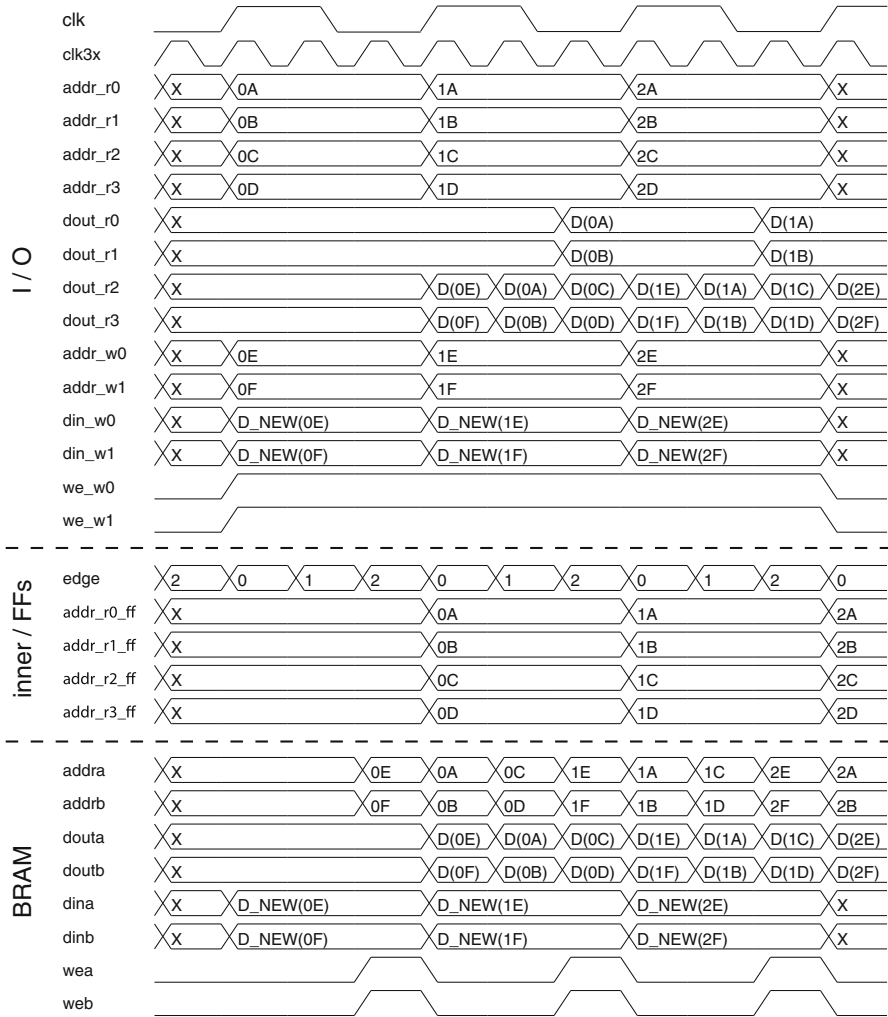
I / O

clk
clk3x
addr_r0 X 0A 1A 2A X
addr_r1 X 0B 1B 2B X
addr_r2 X 0C 1C 2C X
addr_r3 X 0D 1D 2D X
dout_r0 X D(0A) D(1A)
dout_r1 X D(0B) D(1B)
dout_r2 X D(0E) D(0A) D(0C) D(1E) D(1A) D(1C) D(2E)
dout_r3 X D(0F) D(0B) D(0D) D(1F) D(1B) D(1D) D(2F)
addr_w0 X 0E 1E 2E X
addr_w1 X 0F 1F 2F X
din_w0 X D_NEW(0E) D_NEW(1E) D_NEW(2E) X
din_w1 X D_NEW(0F) D_NEW(1F) D_NEW(2F) X
we_w0
we_w1

inner / FFs

edge 2 0 1 2 0 1 2 0 1 2 0
addr_r0_ff X 0A 1A 2A
addr_r1_ff X 0B 1B 2B
addr_r2_ff X 0C 1C 2C
addr_r3_ff X 0D 1D 2D

BRAM

addra X 0E 0A 0C 1E 1A 1C 2E 2A
addrb X 0F 0B 0D 1F 1B 1D 2F 2B
douta X D(0E) D(0A) D(0C) D(1E) D(1A) D(1C) D(2E)
doutb X D(0F) D(0B) D(0D) D(1F) D(1B) D(1D) D(2F)
dina X D_NEW(0E) D_NEW(1E) D_NEW(2E) X
dinb X D_NEW(0F) D_NEW(1F) D_NEW(2F) X
wea
web